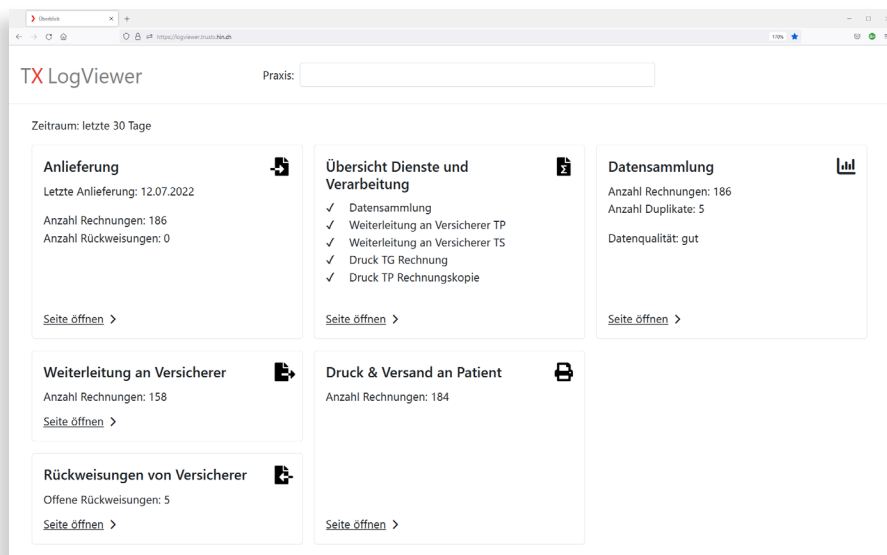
Übersicht × +

https://logviewer.trusts.hin.ch

170%

TX LogViewer

Praxis:

Zeitraum: letzte 30 Tage

Anlieferung

Letzte Anlieferung: 12.07.2022

Anzahl Rechnungen: 186
Anzahl Rückweisungen: 0

Seite öffnen >

Übersicht Dienste und Verarbeitung

✓ Datensammlung
✓ Weiterleitung an Versicherer TP
✓ Weiterleitung an Versicherer TS
✓ Druck TG Rechnung
✓ Druck TP Rechnungskopie

Seite öffnen >

Datensammlung

Anzahl Rechnungen: 186
Anzahl Duplikate: 5

Datenqualität: gut

Seite öffnen >

Weiterleitung an Versicherer

Anzahl Rechnungen: 158

Seite öffnen >

Druck & Versand an Patient

Anzahl Rechnungen: 184

Seite öffnen >

Rückweisungen von Versicherer

Offene Rückweisungen: 5

Seite öffnen >